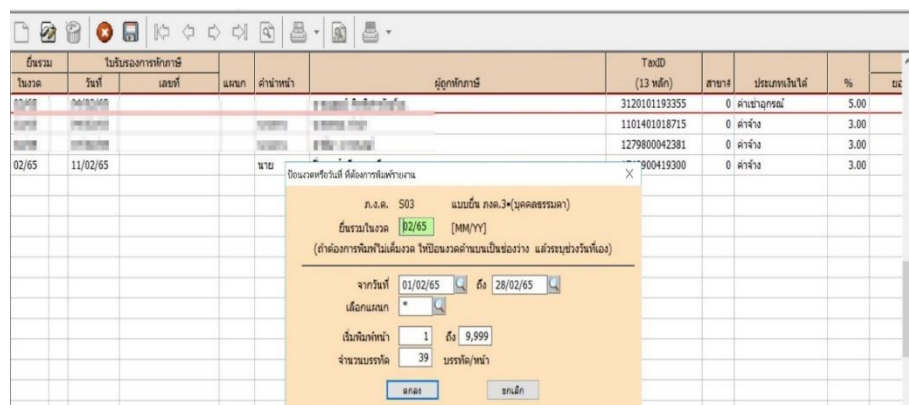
| ยื่นรวม | ใบรับรองการหักภาษี | | แผนก | คำนำหน้า | ผู้ถูกหักภาษี | TaxID | สาขา# | ประเภทเงินได้ | % | ยอ |
|---|---|---|---|---|---|---|---|---|---|---|
| ในงวด | วันที่ | เลขที่ | | | | (13 หลัก) | | | | |
| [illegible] | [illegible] | | | | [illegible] | 3120101193355 | 0 | ค่าเช่าอุกรณ์ | 5.00 | |
| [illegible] | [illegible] | | | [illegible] | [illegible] | 1101401018715 | 0 | ค่าจ้าง | 3.00 | |
| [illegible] | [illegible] | | | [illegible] | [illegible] | 1279800042381 | 0 | ค่าจ้าง | 3.00 | |
| 02/65 | 11/02/65 | | | นาย | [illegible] | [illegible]900419300 | 0 | ค่าจ้าง | 3.00 | |

ป้อนงวดหรือวันที่ ที่ต้องการพิมพ์รายงาน

ภ.ง.ด. S03 แบบยื่น ภงด.3•(บุคคลธรรมดา)

ยื่นรวมในงวด 02/65 [MM/YY]

(ถ้าต้องการพิมพ์ไม่เต็มงวด ให้ป้อนงวดด้านบนเป็นช่องว่าง แล้วระบุช่วงวันที่เอง)

จากวันที่ 01/02/65 ถึง 28/02/65

เลือกแผนก *

เริ่มพิมพ์หน้า 1 ถึง 9,999

จำนวนบรรทัด 39 บรรทัด/หน้า

ตกลง ยกเลิก